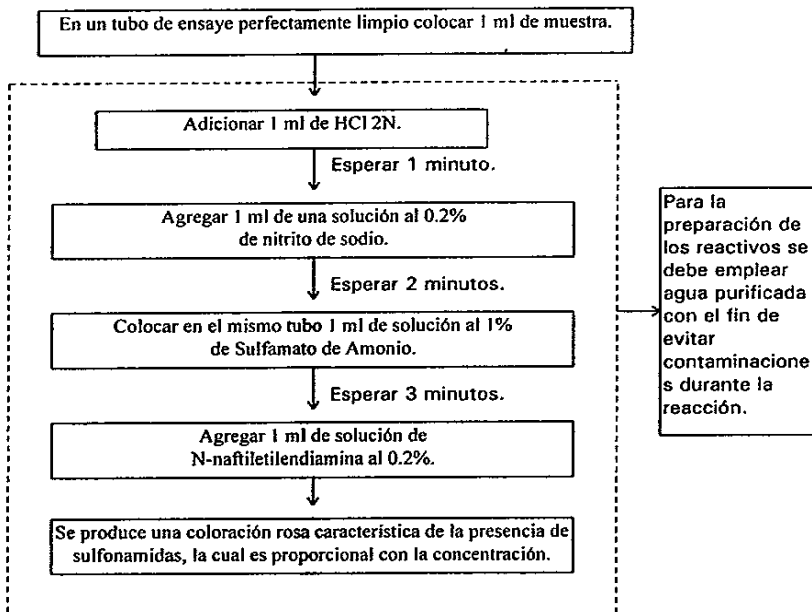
En un tubo de ensaye perfectamente limpio colocar 1 ml de muestra.

Adicionar 1 ml de HCl 2N.

Esperar 1 minuto.

Agregar 1 ml de una solución al 0.2% de nitrito de sodio.

Esperar 2 minutos.

Colocar en el mismo tubo 1 ml de solución al 1% de Sulfamato de Amonio.

Esperar 3 minutos.

Agregar 1 ml de solución de N-naftiletilendiamina al 0.2%.

Se produce una coloración rosa característica de la presencia de sulfonamidas, la cual es proporcional con la concentración.

Para la preparación de los reactivos se debe emplear agua purificada con el fin de evitar contaminaciones durante la reacción.